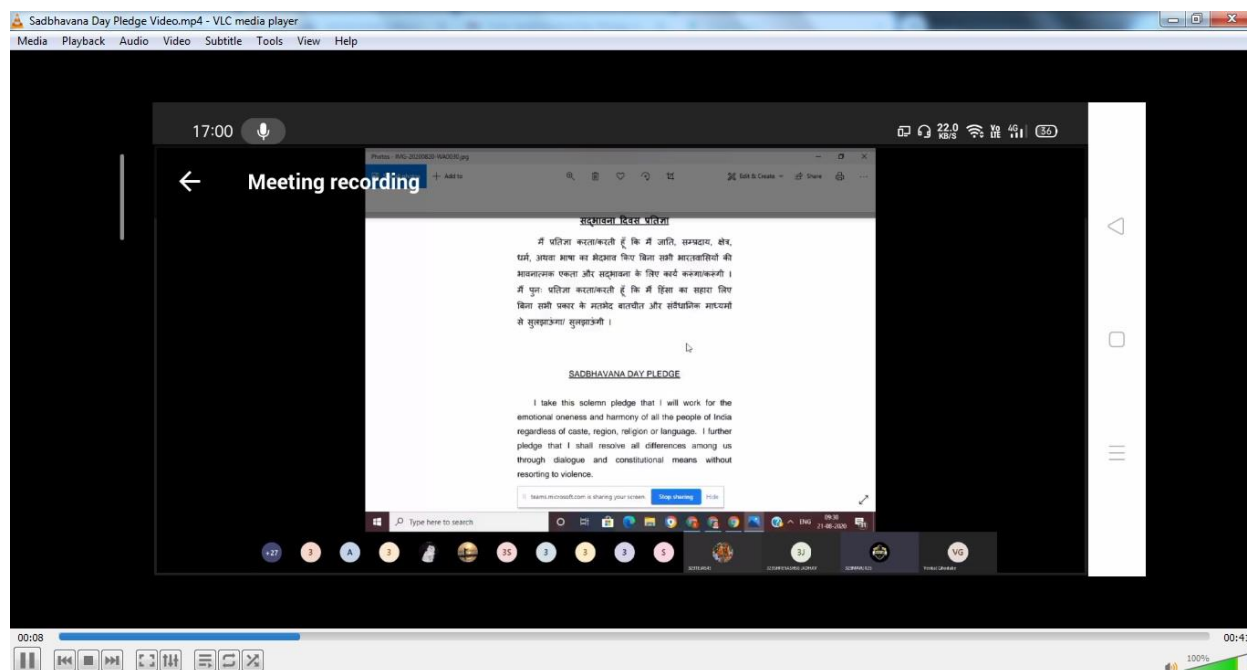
Sadbhavana Day Pledge Video.mp4 - VLC media player

Media Playback Audio Video Subtitle Tools View Help

17:00

22.0 KB/S

36

Meeting recording

Photos - IMG-20200820-WA0030.jpg

+ Add to

Edit & Create

Share

सद्भावना दिवस प्रतिज्ञा

मैं प्रतिज्ञा करता/करती हूँ कि मैं जाति, सम्प्रदाय, क्षेत्र, धर्म, अथवा भाषा का भेदभाव किए बिना सभी भारतवासियों की भावनात्मक एकता और सद्भावना के लिए कार्य करूंगा/करूंगी । मैं पुनः प्रतिज्ञा करता/करती हूँ कि मैं हिंसा का सहारा लिए बिना सभी प्रकार के मतभेद बातचीत और संवैधानिक माध्यमों से सुलझाऊंगा/ सुलझाऊंगी ।

SADBHAVANA DAY PLEDGE

I take this solemn pledge that I will work for the emotional oneness and harmony of all the people of India regardless of caste, region, religion or language. I further pledge that I shall resolve all differences among us through dialogue and constitutional means without resorting to violence.

teams.microsoft.com is sharing your screen. Stop sharing Hide

Type here to search

ENG 09:30 21-08-2020

+27 3 A 3 3S 3 3 3 S 3J VG

00:08

00:4

100%